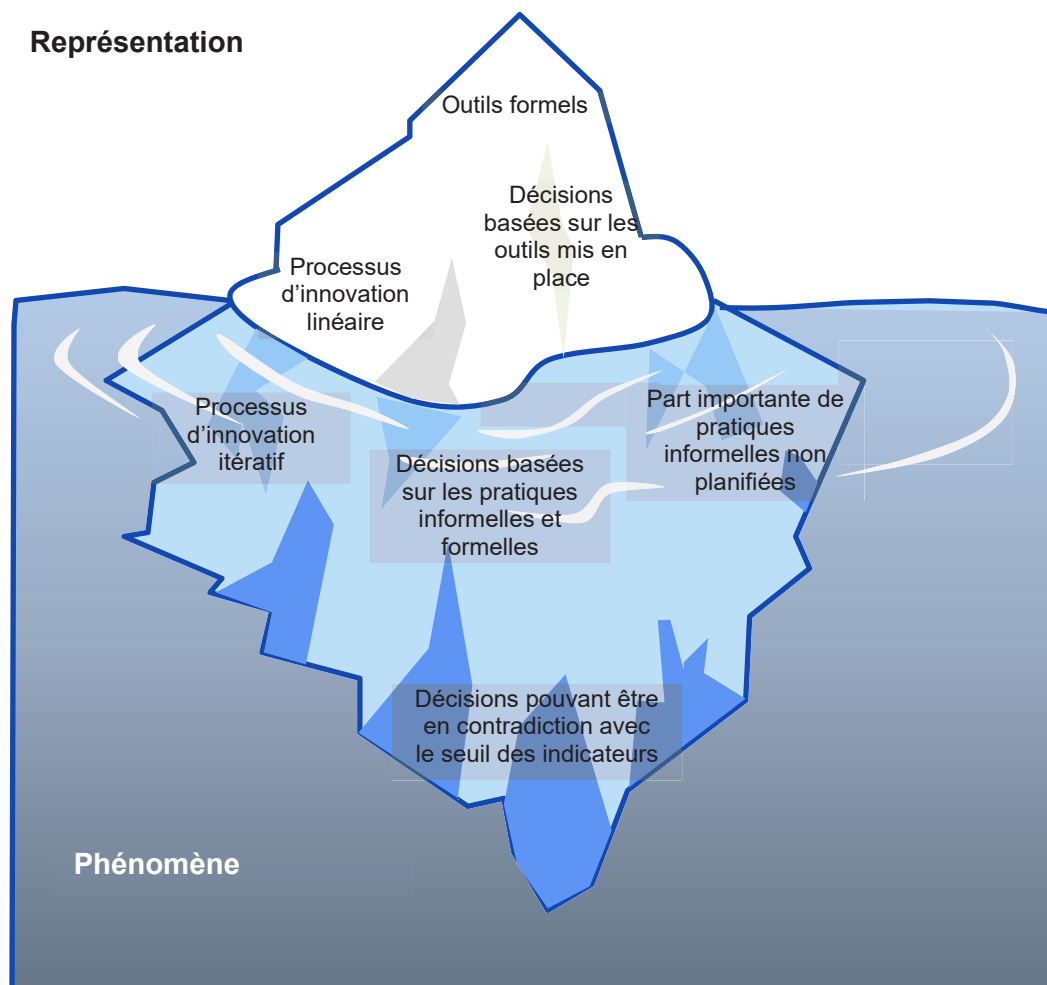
Représentation

Outils formels

Décisions basées sur les outils mis en place

Processus d'innovation linéaire

Processus d'innovation itératif

Décisions basées sur les pratiques informelles et formelles

Part importante de pratiques informelles non planifiées

Décisions pouvant être en contradiction avec le seuil des indicateurs

Phénomène